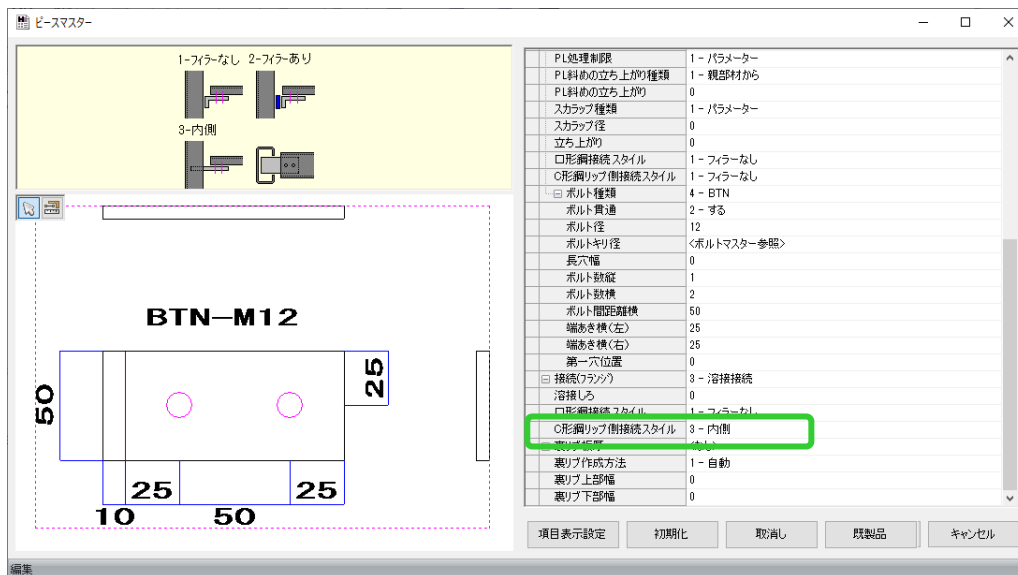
ピースマスター

1-フィラーなし 2-フィラーあり
3-内側

BTN—M12
25
50
25
25
10
50

| | |
|---|---|
| PL処理制限 | 1 - パラメーター |
| PL斜めの立ち上がり種類 | 1 - 親部材から |
| PL斜めの立ち上がり | 0 |
| スカラップ種類 | 1 - パラメーター |
| スカラップ径 | 0 |
| 立ち上がり | 0 |
| ロ形鋼接続スタイル | 1 - フィラーなし |
| C形鋼リップ側接続スタイル | 1 - フィラーなし |
| ボルト種類 | 4 - BTN |
| ボルト貫通 | 2 - する |
| ボルト径 | 12 |
| ボルトキリ径 | <ボルトマスター参照> |
| 長穴幅 | 0 |
| ボルト数縦 | 1 |
| ボルト数横 | 2 |
| ボルト間距離横 | 50 |
| 端あき横(左) | 25 |
| 端あき横(右) | 25 |
| 第一穴位置 | 0 |
| 接続(フランジ) | 3 - 溶接接続 |
| 溶接しろ | 0 |
| ロ形鋼接続スタイル | 1 - フィラーなし |
| C形鋼リップ側接続スタイル | 3 - 内側 |
| 裏リブ板厚 | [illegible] |
| 裏リブ作成方法 | 1 - 自動 |
| 裏リブ上部幅 | 0 |
| 裏リブ下部幅 | 0 |

項目表示設定 初期化 取消し 既製品 キャンセル

編集